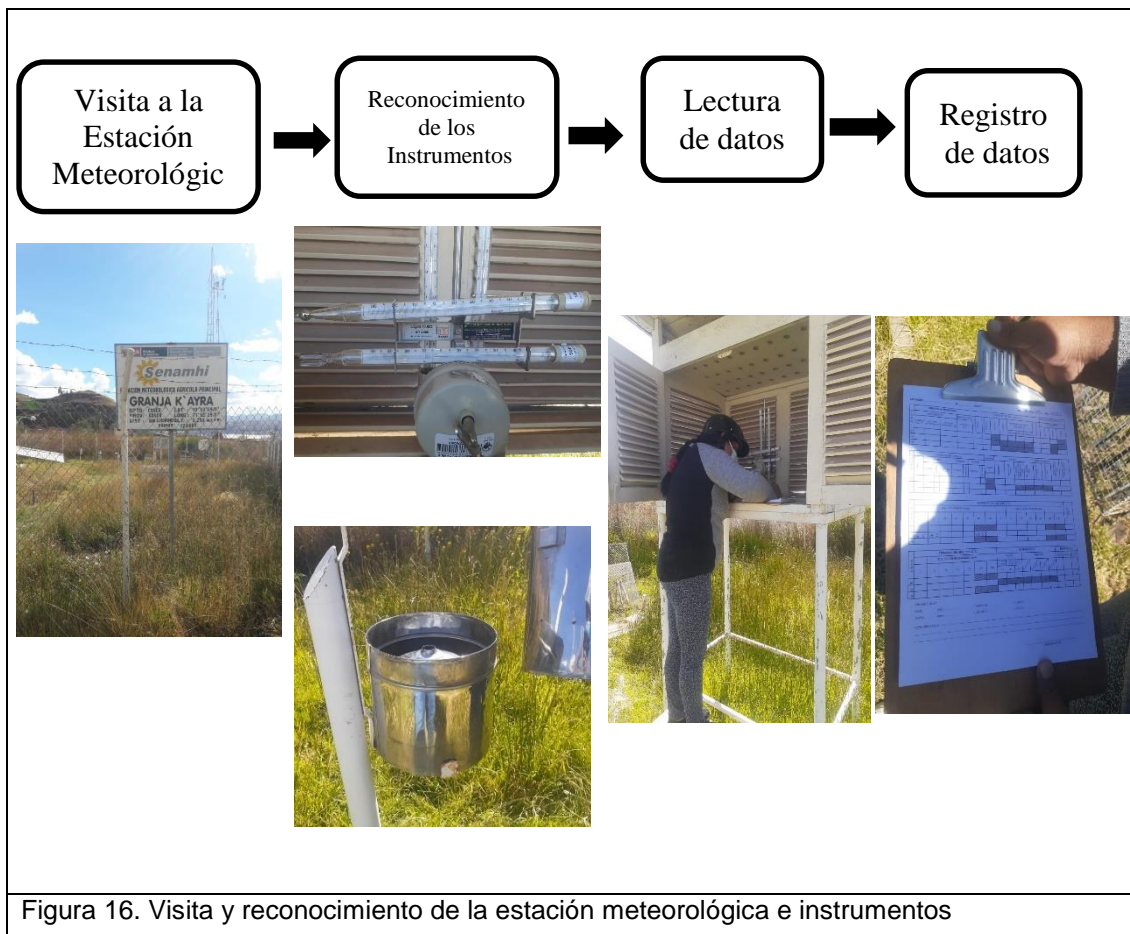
Visita a la Estación Meteorológic

Reconocimiento de los Instrumentos

Lectura de datos

Registro de datos

Senamhi
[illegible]
GRANJA K'AYRA
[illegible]

Figura 16. Visita y reconocimiento de la estación meteorológica e instrumentos